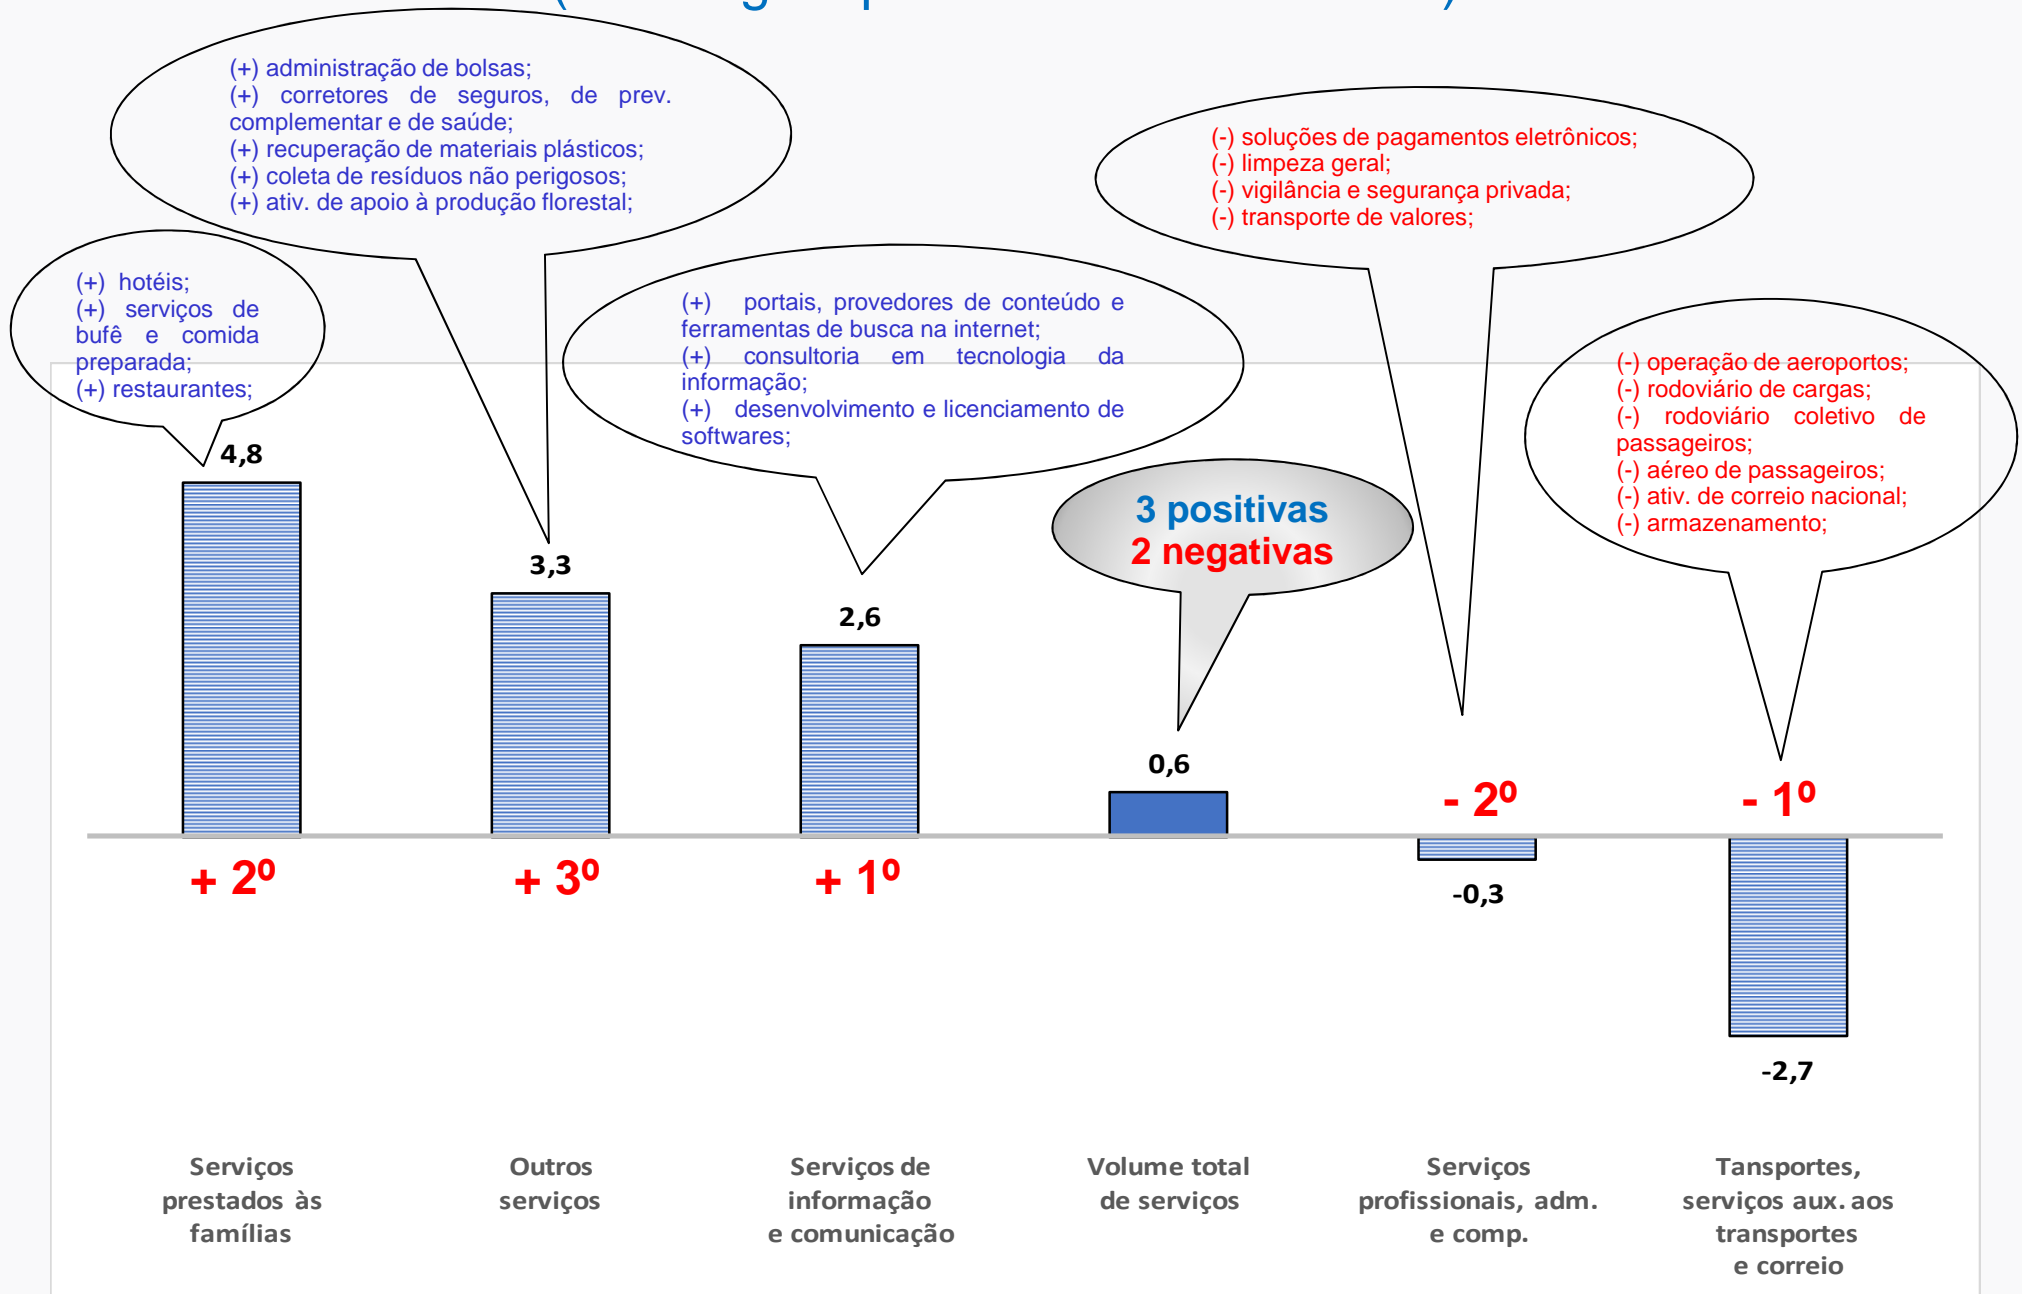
(+) administração de bolsas;
(+) corretores de seguros, de prev. complementar e de saúde;
(+) recuperação de materiais plásticos;
(+) coleta de resíduos não perigosos;
(+) ativ. de apoio à produção florestal;

(-) soluções de pagamentos eletrônicos;
(-) limpeza geral;
(-) vigilância e segurança privada;
(-) transporte de valores;

(+) hotéis;
(+) serviços de bufê e comida preparada;
(+) restaurantes;

(+) portais, provedores de conteúdo e ferramentas de busca na internet;
(+) consultoria em tecnologia da informação;
(+) desenvolvimento e licenciamento de softwares;

(-) operação de aeroportos;
(-) rodoviário de cargas;
(-) rodoviário coletivo de passageiros;
(-) aéreo de passageiros;
(-) ativ. de correio nacional;
(-) armazenamento;

3 positivas
2 negativas

4,8
3,3
2,6
0,6
- 2º
- 1º
+ 2º
+ 3º
+ 1º
-0,3
-2,7

Serviços prestados às famílias
Outros serviços
Serviços de informação e comunicação
Volume total de serviços
Serviços profissionais, adm. e comp.
Tansportes, serviços aux. aos transportes e correio